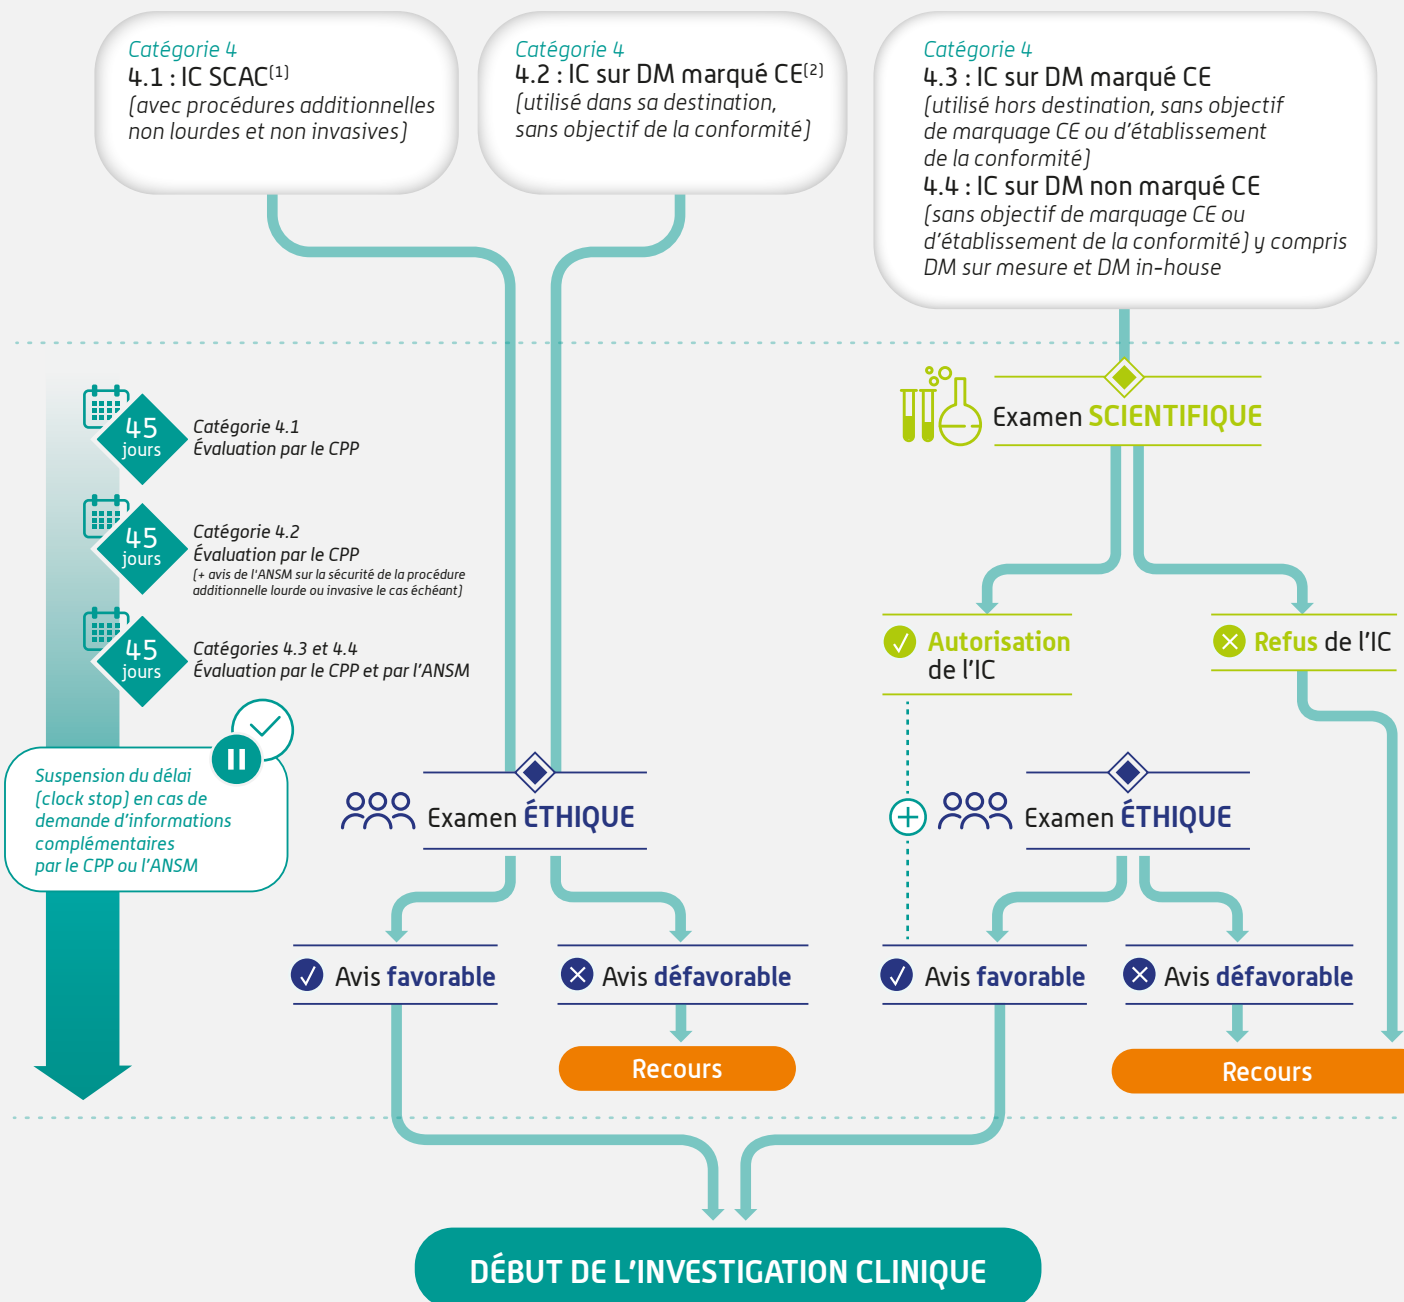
Catégorie 4
4.1 : IC SCAC$^{(1)}$
(avec procédures additionnelles non lourdes et non invasives)

Catégorie 4
4.2 : IC sur DM marqué CE$^{(2)}$
(utilisé dans sa destination, sans objectif de la conformité)

Catégorie 4
4.3 : IC sur DM marqué CE
(utilisé hors destination, sans objectif de marquage CE ou d'établissement de la conformité)
4.4 : IC sur DM non marqué CE
(sans objectif de marquage CE ou d'établissement de la conformité) y compris DM sur mesure et DM in-house

45 jours
Catégorie 4.1
Évaluation par le CPP

45 jours
Catégorie 4.2
Évaluation par le CPP
(+ avis de l'ANSM sur la sécurité de la procédure additionnelle lourde ou invasive le cas échéant)

45 jours
Catégories 4.3 et 4.4
Évaluation par le CPP et par l'ANSM

Suspension du délai (clock stop) en cas de demande d'informations complémentaires par le CPP ou l'ANSM

Examen SCIENTIFIQUE

Autorisation de l'IC

Refus de l'IC

Examen ÉTHIQUE

Examen ÉTHIQUE

Avis favorable

Avis défavorable

Recours

Avis favorable

Avis défavorable

Recours

DÉBUT DE L'INVESTIGATION CLINIQUE